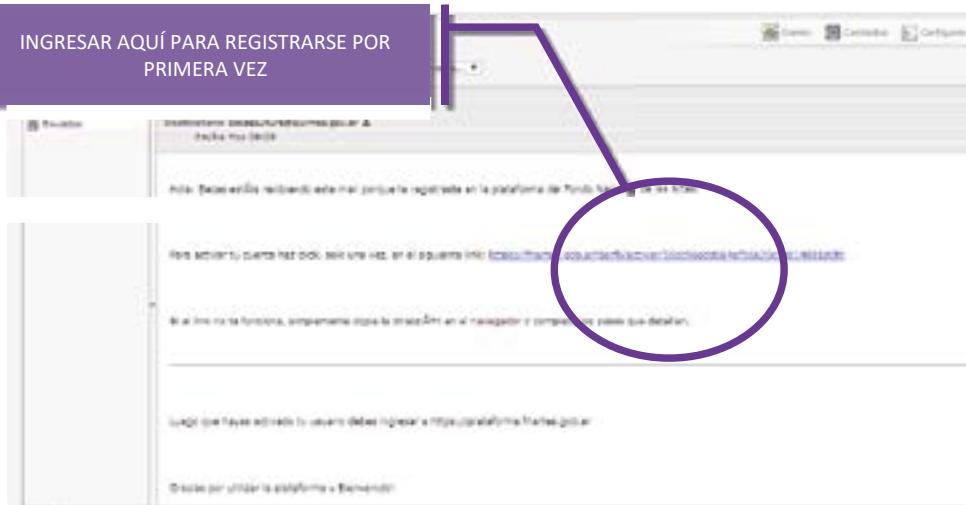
INGRESAR AQUÍ PARA REGISTRARSE POR PRIMERA VEZ

Correo Contactos Configuración

Enviados

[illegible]
Fecha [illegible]

Hola: Estás recibiendo este mail porque te registraste en la plataforma de Fondo Nacional de las Artes.

Para activar tu cuenta haz click, sólo una vez, en el siguiente link: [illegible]

Si el link no te funciona, simplemente copia la dirección en el navegador y completa los pasos que detallan.

Luego que hayas activado tu usuario debes ingresar a https://plataforma.fnartes.gob.ar

Gracias por utilizar la plataforma y Bienvenido!